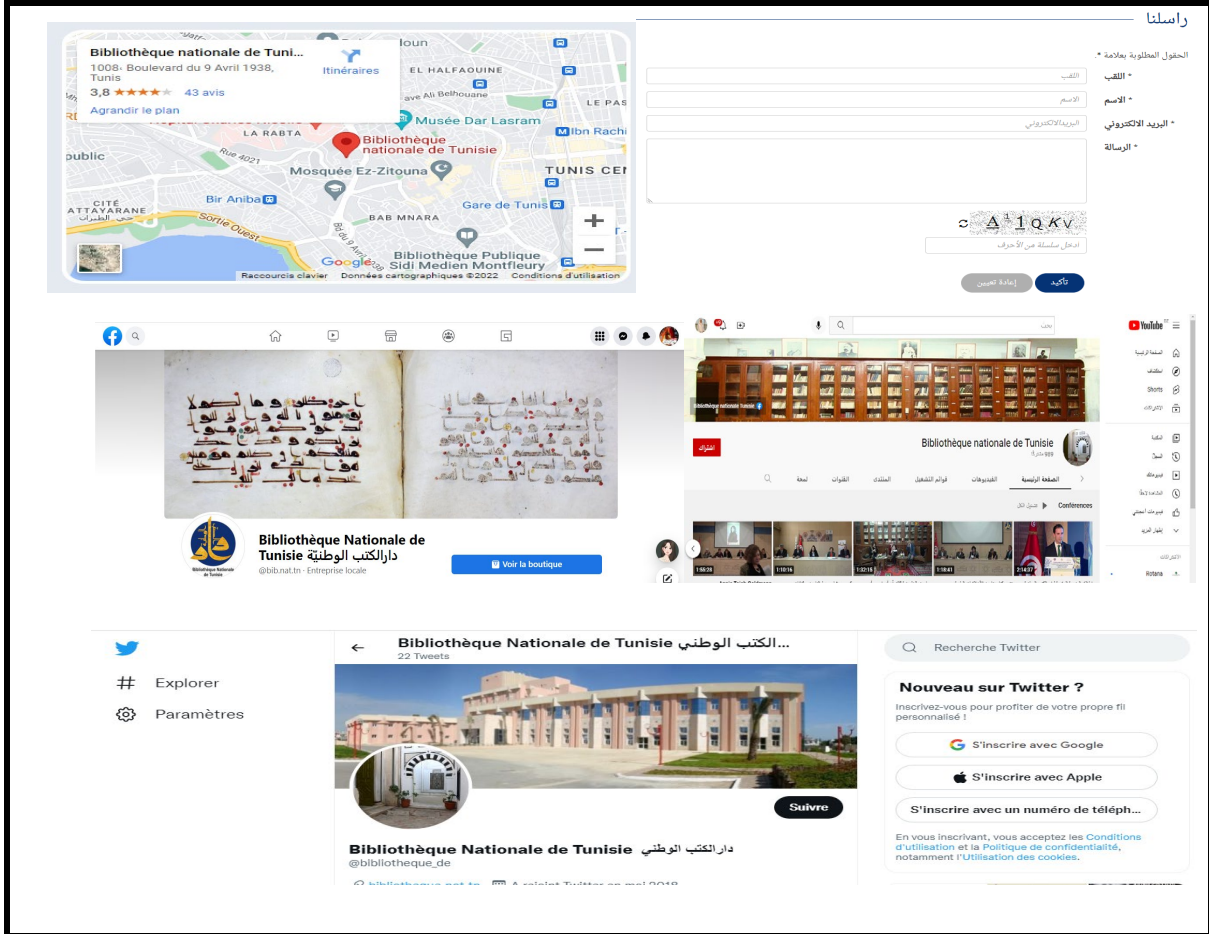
Bibliothèque nationale de Tuni...
1008، Boulevard du 9 Avril 1938, Tunis
3,8 ★★★★ 43 avis
Agrandir le plan
Itinéraires

Bab Saadoun
EL HALFAOUINE
Rue Ali Belhouane
LE PAS
Musée Dar Lasram
Ibn Rachi
LA RABTA
Bibliothèque nationale de Tunisie
Rue 4021
Mosquée Ez-Zitouna
TUNIS CEN
Public
Bir Aniba
Gare de Tunis
CITÉ ATTAYARANE
Sortie Ouest
BAB MNARA
Bd du 9 Avril 1938
Bibliothèque Publique Sidi Medien Montfleury
Google
Raccourcis clavier Données cartographiques ©2022 Conditions d'utilisation

راسلنا
الحقول المطلوبة بعلامة *.
* اللقب
اللقب
* الاسم
الاسم
* البريد الالكتروني
البريدالالكتروني
* الرسالة
A 1 Q K V
ادخل سلسلة من الأحرف
تأكيد
إعادة تعيين

Bibliothèque Nationale de Tunisie دارالكتب الوطنيّة
@bib.nat.tn · Entreprise locale
Voir la boutique

YouTube
بحث
الصفحة الرئيسية
استكشاف
Shorts
الاشتراكات
المكتبة
السجل
فيديوهاتك
المشاهدة لاحقًا
فيديوهات أعجبتني
إظهار المزيد
الاشتراكات
Rotana
Bibliothèque nationale de Tunisie
Bibliothèque nationale de Tunisie
اشتراك
الصفحة الرئيسية
الفيديوهات
قوائم التشغيل
المنتدى
القنوات
لمحة
Conférences
تشغيل الكل
1:58:20
1:10:16
1:32:16
1:18:41
2:14:37

Explorer
Paramètres
Bibliothèque Nationale de Tunisie الكتب الوطني...
22 Tweets
Suivre
Bibliothèque Nationale de Tunisie دارالكتب الوطني
@bibliotheque_de
bibliotheque.nat.tn A rejoint Twitter en mai 2018
Recherche Twitter
Nouveau sur Twitter ?
Inscrivez-vous pour profiter de votre propre fil personnalisé !
S'inscrire avec Google
S'inscrire avec Apple
S'inscrire avec un numéro de téléph...
En vous inscrivant, vous acceptez les Conditions d'utilisation et la Politique de confidentialité, notamment l'Utilisation des cookies.